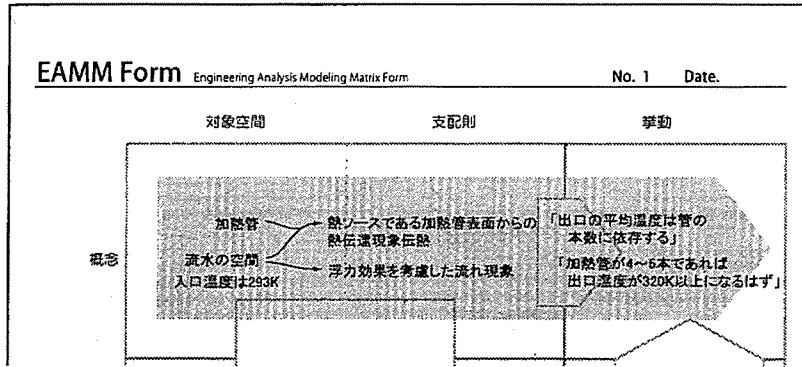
EAMM Form Engineering Analysis Modeling Matrix Form

No. 1 Date.

対象空間

支配則

挙動

概念

加熱管

流水の空間

入口温度は293K

熱ソースである加熱管表面からの熱伝達現象伝熱

浮力効果を考慮した流れ現象

「出口の平均温度は管の本数に依存する」

「加熱管が4～6本であれば出口温度が320K以上になるはず」